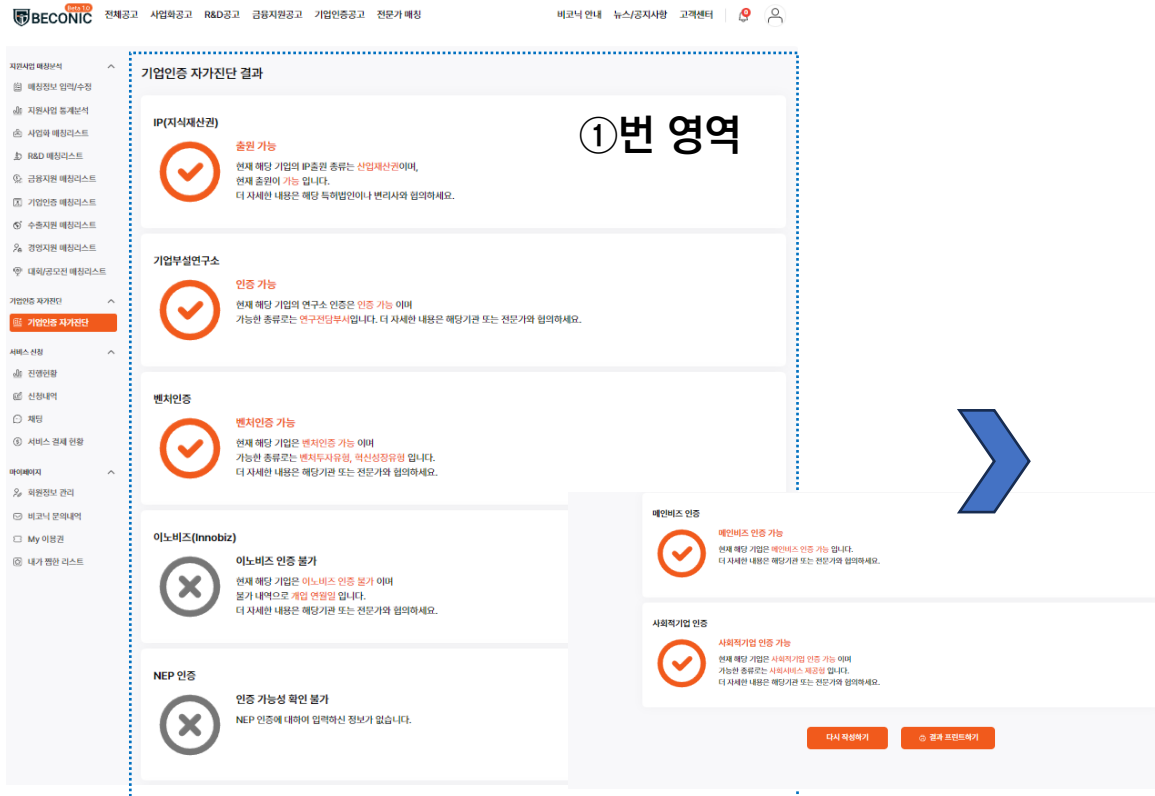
BECONIC Beta 1.0 전체공고 사업화공고 R&D공고 금융지원공고 기업인증공고 전문가 매칭 비코닉 안내 뉴스/공지사항 고객센터 0

지원사업 매칭분석
매칭정보 입력/수정
지원사업 통계분석
사업화 매칭리스트
R&D 매칭리스트
금융지원 매칭리스트
기업인증 매칭리스트
수출지원 매칭리스트
경영지원 매칭리스트
대회/공모전 매칭리스트

기업인증 자가진단
기업인증 자가진단

서비스 신청
진행현황
신청내역
채팅
서비스 결제 현황

마이페이지
회원정보 관리
비코닉 문의내역
My 이용권
내가 찜한 리스트

기업인증 자가진단 결과

①번 영역

IP(지식재산권)
출원 가능
현재 해당 기업의 IP출원 종류는 산업재산권이며,
현재 출원이 가능 입니다.
더 자세한 내용은 해당 특허법인이나 변리사와 협의하세요.

기업부설연구소
인증 가능
현재 해당 기업의 연구소 인증은 인증 가능 이며
가능한 종류로는 연구전담부서입니다. 더 자세한 내용은 해당기관 또는 전문가와 협의하세요.

벤처인증
벤처인증 가능
현재 해당 기업은 벤처인증 가능 이며
가능한 종류로는 벤처투자유형, 혁신성장유형 입니다.
더 자세한 내용은 해당기관 또는 전문가와 협의하세요.

이노비즈(Innobiz)
이노비즈 인증 불가
현재 해당 기업은 이노비즈 인증 불가 이며
불가 내역으로 개업 연월일 입니다.
더 자세한 내용은 해당기관 또는 전문가와 협의하세요.

NEP 인증
인증 가능성 확인 불가
NEP 인증에 대하여 입력하신 정보가 없습니다.

메인비즈 인증
메인비즈 인증 가능
현재 해당 기업은 메인비즈 인증 가능 입니다.
더 자세한 내용은 해당기관 또는 전문가와 협의하세요.

사회적기업 인증
사회적기업 인증 가능
현재 해당 기업은 사회적기업 인증 가능 이며
가능한 종류로는 사회서비스 제공형 입니다.
더 자세한 내용은 해당기관 또는 전문가와 협의하세요.

다시 작성하기
결과 프린트하기